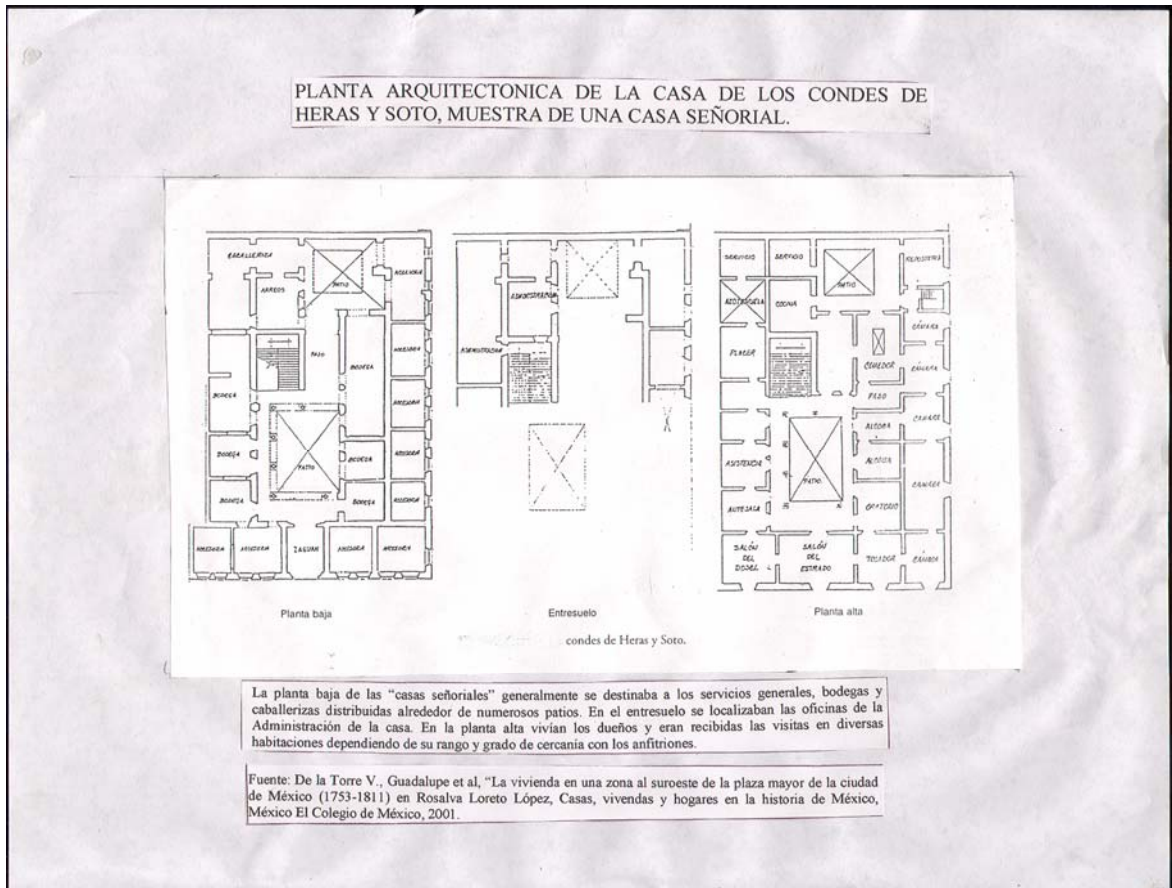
PLANTA ARQUITECTONICA DE LA CASA DE LOS CONDES DE HERAS Y SOTO, MUESTRA DE UNA CASA SEÑORIAL.

CABALLERIZA
ACCESORIA
PATIO
ARREOS
PASO
ACCESORIA
BODEGA
BODEGA
ACCESORIA
BODEGA
PATIO
BODEGA
ACCESORIA
BODEGA
BODEGA
ACCESORIA
ACCESORIA
ACCESORIA
ZAGUAN
ACCESORIA
ACCESORIA

ADMINISTRACION
ADMINISTRACION

SERVICIO
SERVICIO
REPOSTERIA
AZOTEHUELA
COCINA
PATIO
RECAMARA
PLACER
COMEDOR
RECAMARA
PASO
RECAMARA
ALCOBA
ASISTENCIA
PATIO
ALCOBA
RECAMARA
ANTESALA
ORATORIO
SALÓN DEL DOSEL
SALÓN DEL ESTRADO
TOCADOR
ESCRIBIR

Planta baja
Entresuelo
Planta alta

condes de Heras y Soto.

La planta baja de las "casas señoriales" generalmente se destinaba a los servicios generales, bodegas y caballerizas distribuidas alrededor de numerosos patios. En el entresuelo se localizaban las oficinas de la Administración de la casa. En la planta alta vivían los dueños y eran recibidas las visitas en diversas habitaciones dependiendo de su rango y grado de cercanía con los anfitriones.

Fuente: De la Torre V., Guadalupe et al, "La vivienda en una zona al suroeste de la plaza mayor de la ciudad de México (1753-1811) en Rosalva Loreto López, Casas, vivendas y hogares en la historia de México, México El Colegio de México, 2001.